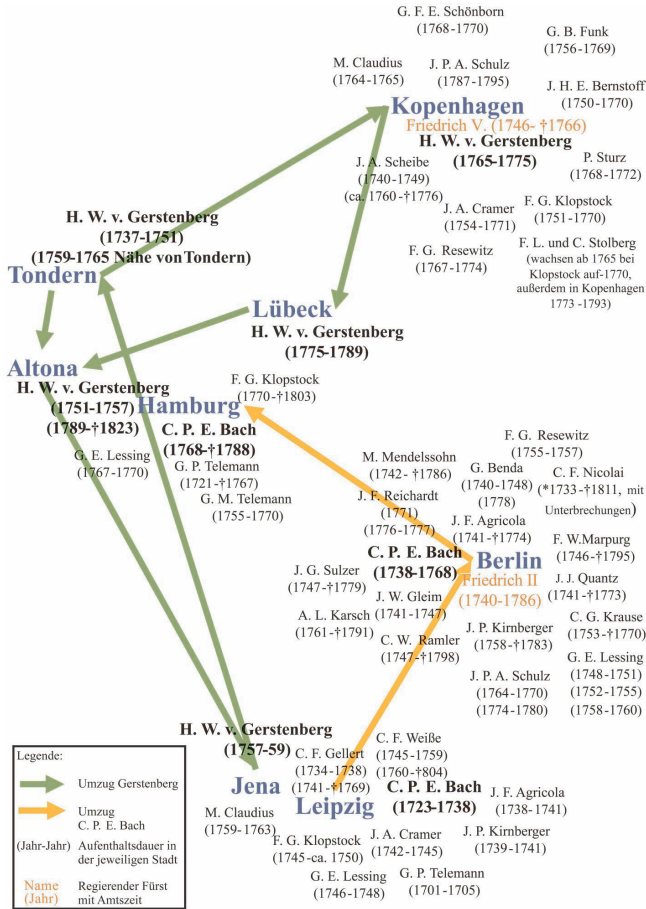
G. F. E. Schönborn (1768-1770)

G. B. Funk (1756-1769)

M. Claudius (1764-1765)

J. P. A. Schulz (1787-1795)

J. H. E. Bernstoff (1750-1770)

Kopenhagen
Friedrich V. (1746- †1766)
H. W. v. Gerstenberg
(1765-1775)

P. Sturz (1768-1772)

J. A. Scheibe (1740-1749) (ca. 1760-†1776)

J. A. Cramer (1754-1771)

F. G. Klopstock (1751-1770)

F. G. Resewitz (1767-1774)

F. L. und C. Stolberg (wachsen ab 1765 bei Klopstock auf-1770, außerdem in Kopenhagen 1773 -1793)

H. W. v. Gerstenberg
(1737-1751)
(1759-1765 Nähe von Tondern)
Tondern

Lübeck
H. W. v. Gerstenberg
(1775-1789)

Altona
H. W. v. Gerstenberg
(1751-1757)
(1789-†1823)

Hamburg

F. G. Klopstock (1770-†1803)

C. P. E. Bach
(1768-†1788)

G. E. Lessing (1767-1770)

G. P. Telemann (1721-†1767)

G. M. Telemann (1755-1770)

F. G. Resewitz (1755-1757)

M. Mendelssohn (1742- †1786)

G. Benda (1740-1748) (1778)

C. F. Nicolai (*1733-†1811, mit Unterbrechungen)

J. F. Reichardt (1771) (1776-1777)

J. F. Agricola (1741-†1774)

F. W.Marpurg (1746-†1795)

C. P. E. Bach
(1738-1768)

Berlin
Friedrich II
(1740-1786)

J. G. Sulzer (1747-†1779)

J. W. Gleim (1741-1747)

J. J. Quantz (1741-†1773)

A. L. Karsch (1761-†1791)

C. G. Krause (1753-†1770)

C. W. Ramler (1747-†1798)

J. P. Kirnberger (1758-†1783)

G. E. Lessing (1748-1751) (1752-1755) (1758-1760)

J. P. A. Schulz (1764-1770) (1774-1780)

H. W. v. Gerstenberg
(1757-59)

Jena

C. F. Gellert (1734-1738) (1741-†1769)

C. F. Weiße (1745-1759) (1760-†804)

Leipzig

C. P. E. Bach
(1723-1738)

J. F. Agricola (1738-1741)

M. Claudius (1759-1763)

J. P. Kirnberger (1739-1741)

F. G. Klopstock (1745-ca. 1750)

J. A. Cramer (1742-1745)

G. E. Lessing (1746-1748)

G. P. Telemann (1701-1705)

Legende:
Umzug Gerstenberg
Umzug C. P. E. Bach
(Jahr-Jahr) Aufenthaltsdauer in der jeweiligen Stadt
Name (Jahr) Regierender Fürst mit Amtszeit